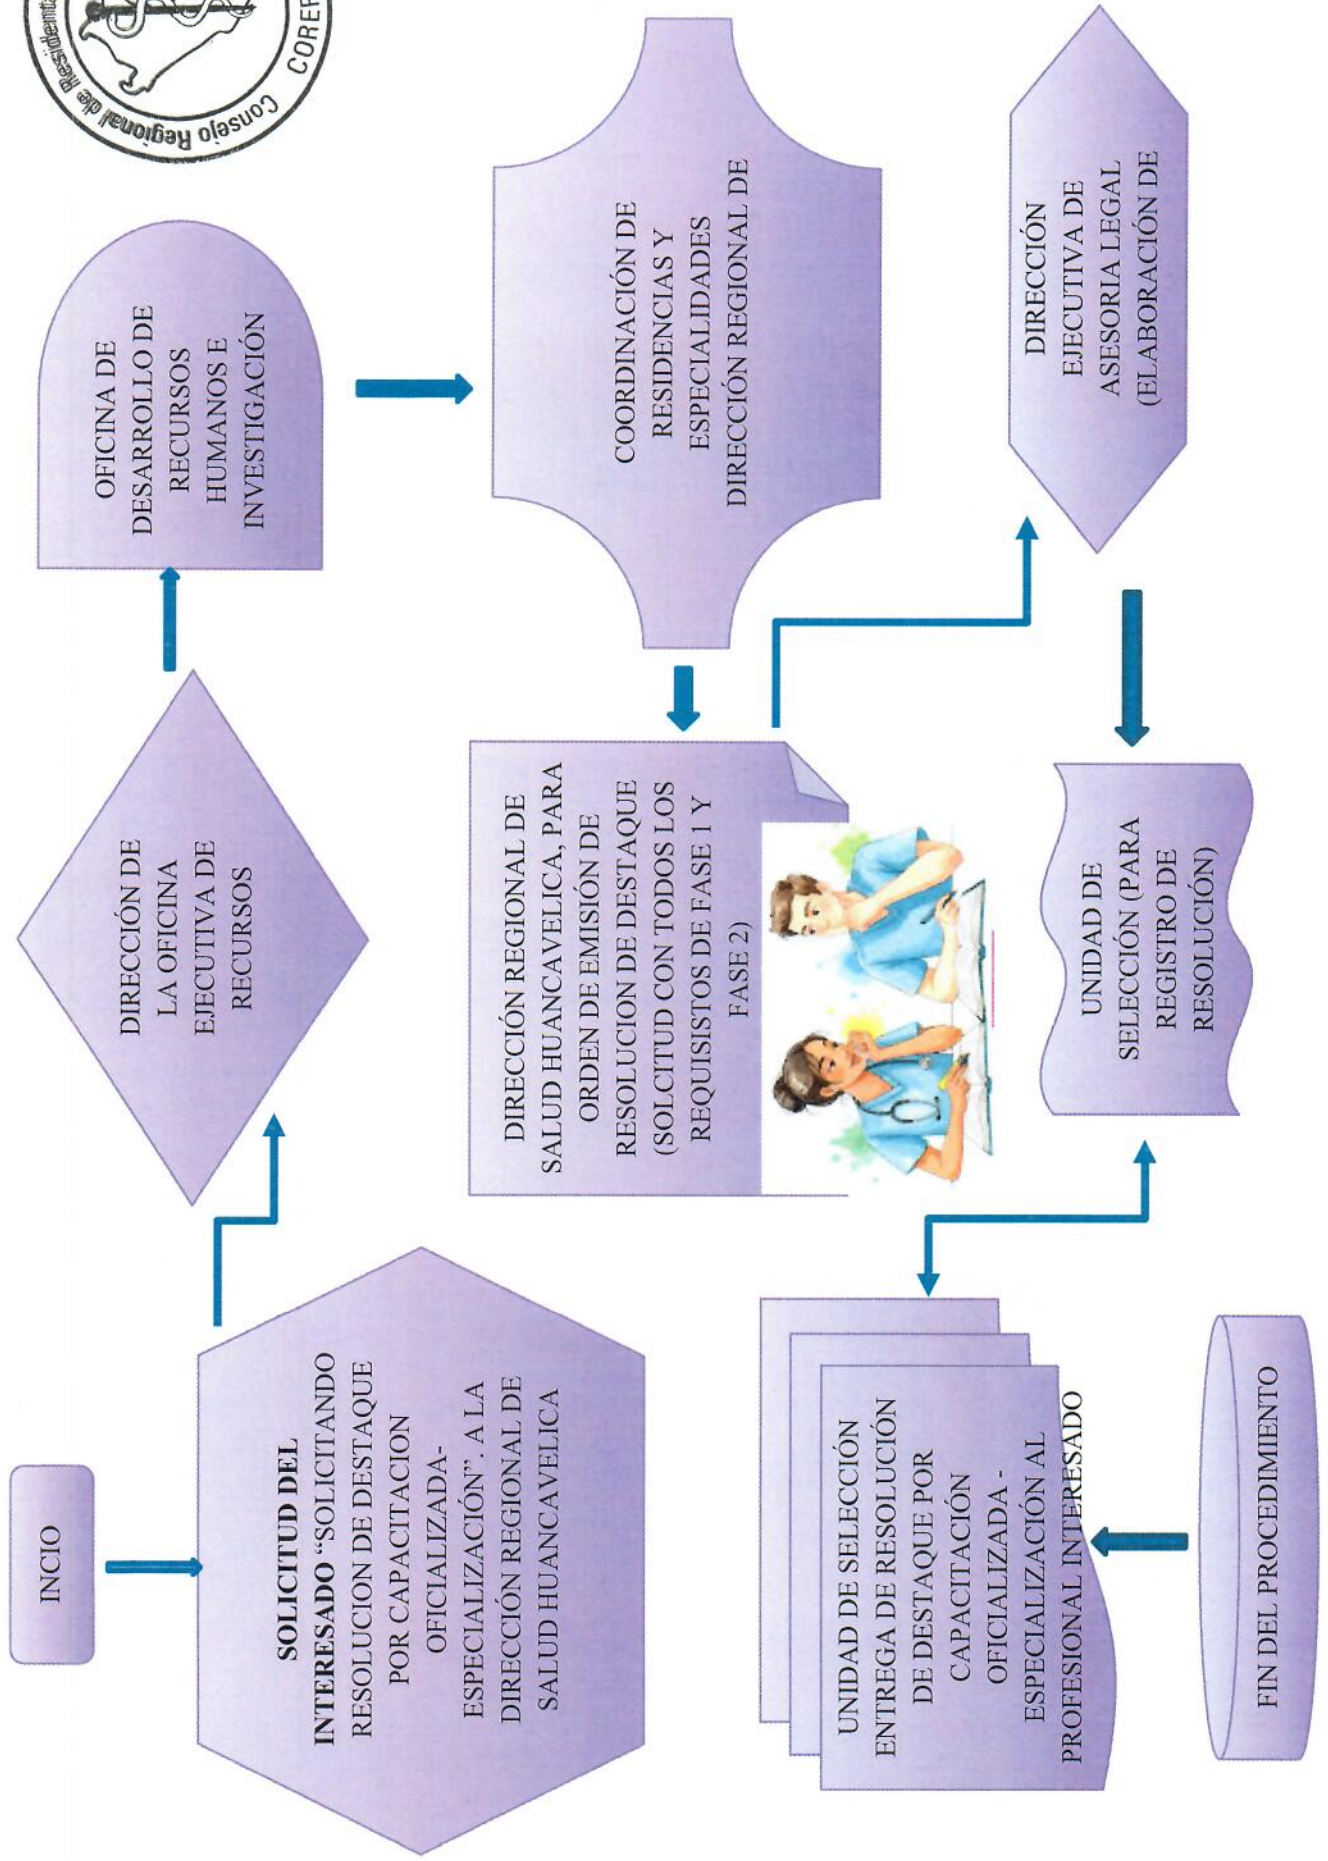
Consejo Regional de Residentado
COREF

INCIO

**SOLICITUD DEL INTERESADO** "SOLICITANDO RESOLUCION DE DESTAQUE POR CAPACITACION OFICIALIZADA-ESPECIALIZACIÓN". A LA DIRECCIÓN REGIONAL DE SALUD HUANCAVELICA

DIRECCIÓN DE LA OFICINA EJECUTIVA DE RECURSOS

OFICINA DE DESARROLLO DE RECURSOS HUMANOS E INVESTIGACIÓN

COORDINACIÓN DE RESIDENCIAS Y ESPECIALIDADES DIRECCIÓN REGIONAL DE

DIRECCIÓN REGIONAL DE SALUD HUANCAVELICA, PARA ORDEN DE EMISIÓN DE RESOLUCION DE DESTAQUE (SOLCITUD CON TODOS LOS REQUISITOS DE FASE 1 Y FASE 2)

DIRECCIÓN EJECUTIVA DE ASESORIA LEGAL (ELABORACIÓN DE

UNIDAD DE SELECCIÓN (PARA REGISTRO DE RESOLUCIÓN)

UNIDAD DE SELECCIÓN ENTREGA DE RESOLUCIÓN DE DESTAQUE POR CAPACITACIÓN OFICIALIZADA - ESPECIALIZACIÓN AL PROFESIONAL INTERESADO

FIN DEL PROCEDIMIENTO